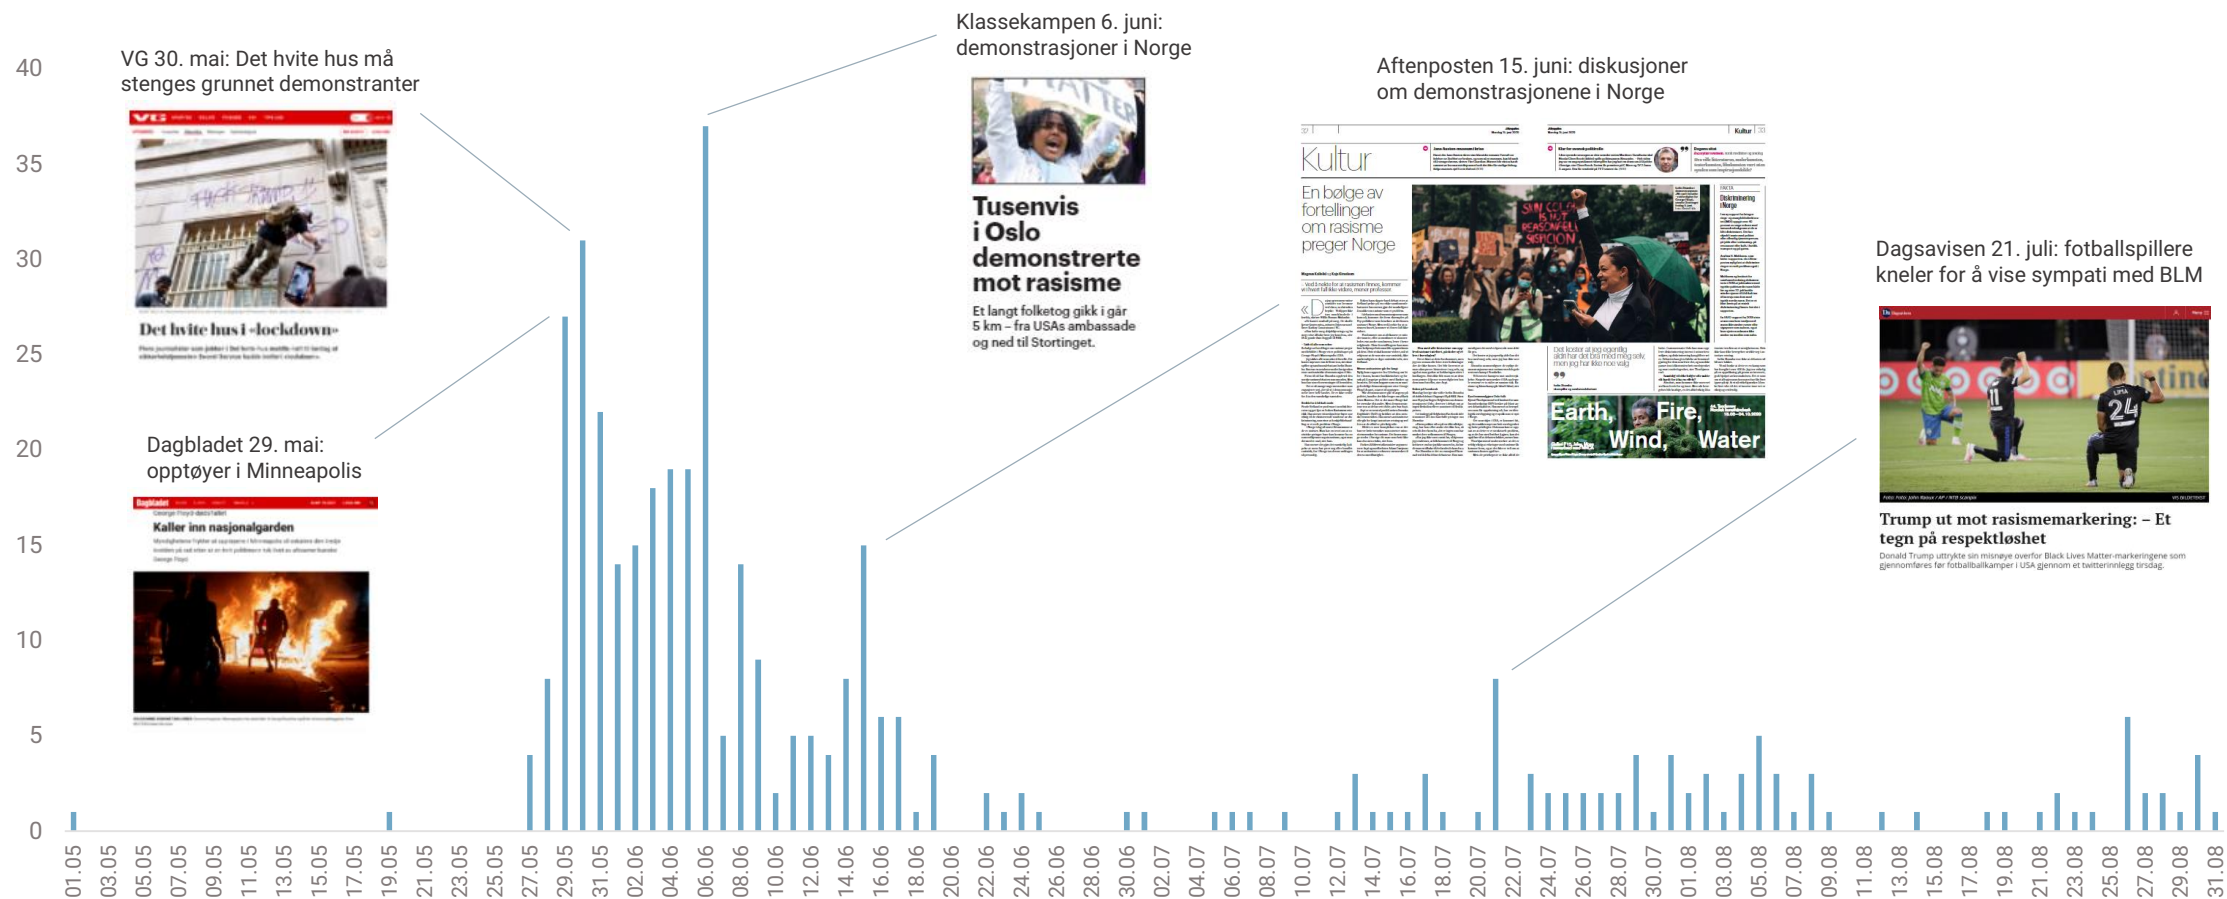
40
35
30
25
20
15
10
5
0

VG 30. mai: Det hvite hus må stenges grunnet demonstranter

Det hvite hus i «lockdown»

Dagbladet 29. mai: opptøyer i Minneapolis

Kaller inn nasjonalgarden

Klassekampen 6. juni: demonstrasjoner i Norge

Tusenvis i Oslo demonstrerte mot rasisme

Et langt folketog gikk i går 5 km – fra USAs ambassade og ned til Stortinget.

Aftenposten 15. juni: diskusjoner om demonstrasjonene i Norge

Kultur

En bølge av fortellinger om rasisme preger Norge

Earth, Fire, Wind, Water

Dagsavisen 21. juli: fotballspillere kneler for å vise sympati med BLM

Trump ut mot rasismemarkering: – Et tegn på respektløshet

Donald Trump uttrykte sin misnøye overfor Black Lives Matter-markeringene som gjennomføres før fotballkamper i USA gjennom et twitterinnlegg tirsdag.

01.05 03.05 05.05 07.05 09.05 11.05 13.05 15.05 17.05 19.05 21.05 23.05 25.05 27.05 29.05 31.05 02.06 04.06 06.06 08.06 10.06 12.06 14.06 16.06 18.06 20.06 22.06 24.06 26.06 28.06 30.06 02.07 04.07 06.07 08.07 10.07 12.07 14.07 16.07 18.07 20.07 22.07 24.07 26.07 28.07 30.07 01.08 03.08 05.08 07.08 09.08 11.08 13.08 15.08 17.08 19.08 21.08 23.08 25.08 27.08 29.08 31.08